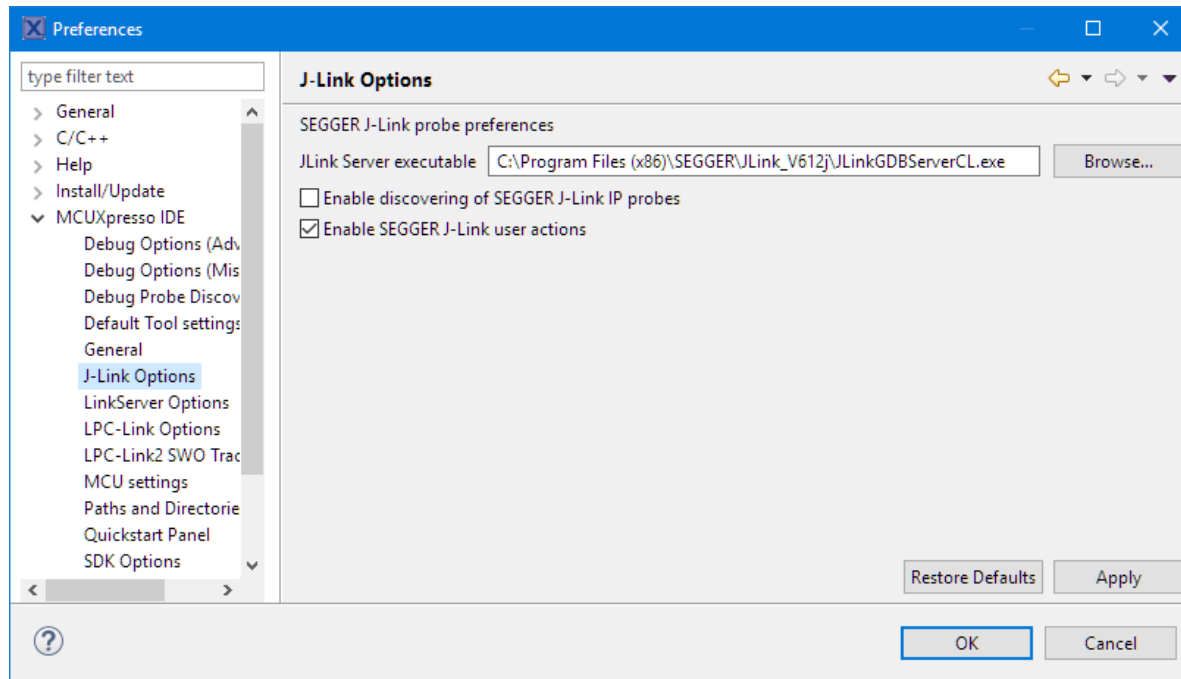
Preferences

type filter text

General
C/C++
Help
Install/Update
MCUXpresso IDE
Debug Options (Adv
Debug Options (Mis
Debug Probe Discov
Default Tool settings
General
J-Link Options
LinkServer Options
LPC-Link Options
LPC-Link2 SWO Trac
MCU settings
Paths and Directorie
Quickstart Panel
SDK Options

J-Link Options

SEGGER J-Link probe preferences

JLink Server executable C:\Program Files (x86)\SEGGER\JLink_V612j\JLinkGDBServerCL.exe Browse...

Enable discovering of SEGGER J-Link IP probes

Enable SEGGER J-Link user actions

Restore Defaults Apply

OK Cancel